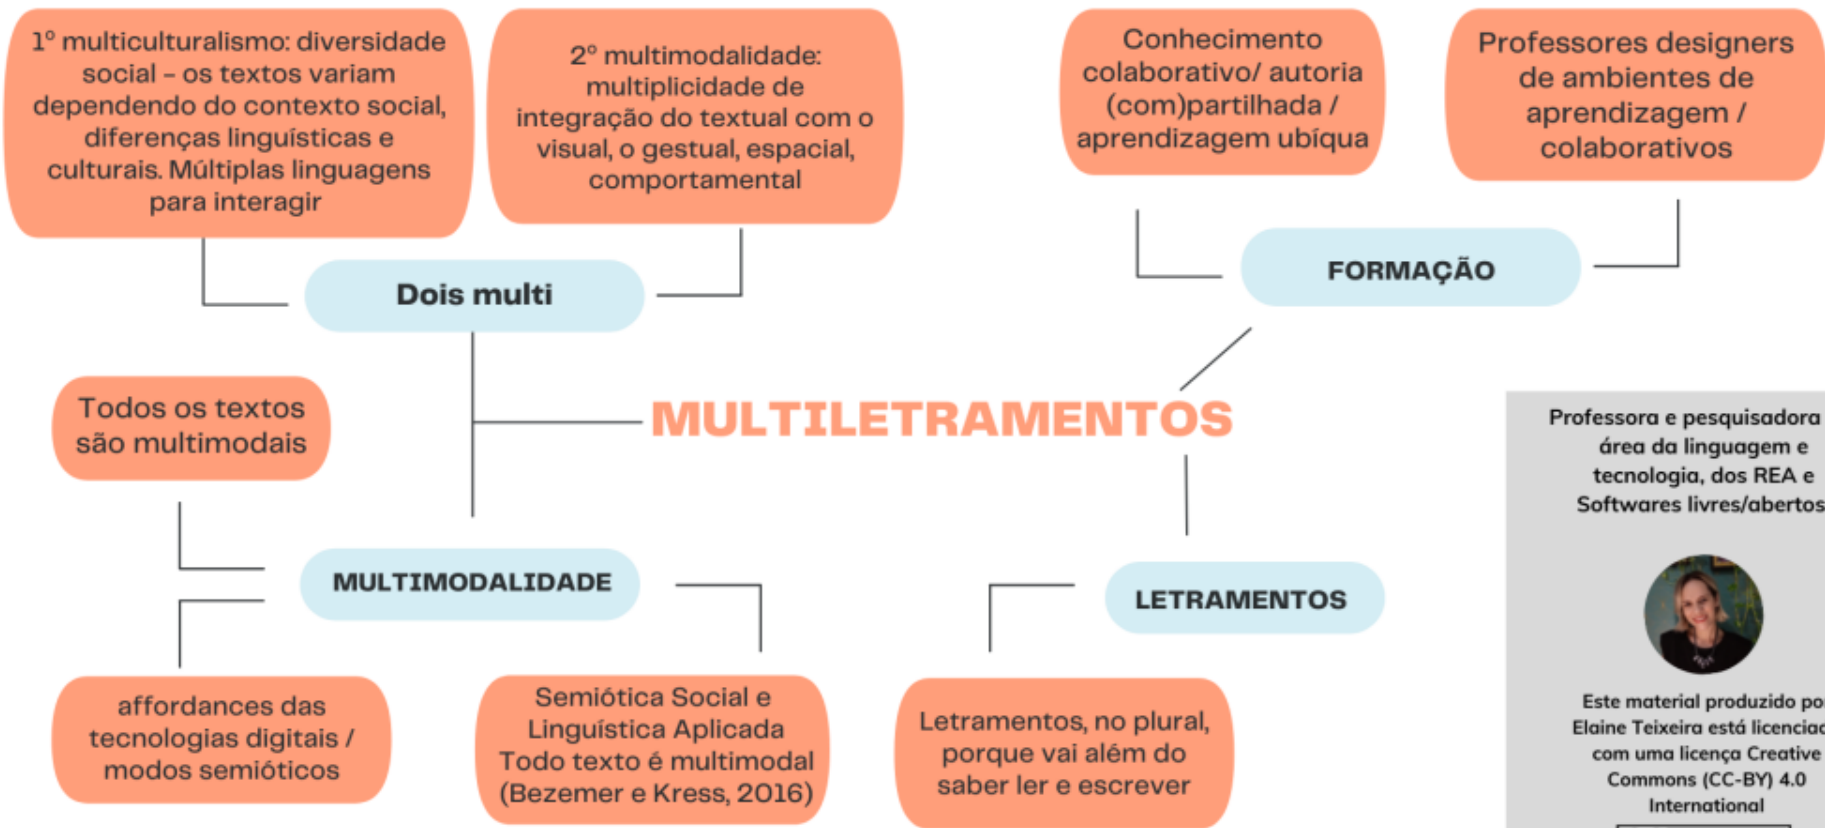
1º multiculturalismo: diversidade social – os textos variam dependendo do contexto social, diferenças linguísticas e culturais. Múltiplas linguagens para interagir

2º multimodalidade: multiplicidade de integração do textual com o visual, o gestual, espacial, comportamental

Conhecimento colaborativo/ autoria (com)partilhada / aprendizagem ubíqua

Professores designers de ambientes de aprendizagem / colaborativos

Dois multi

FORMAÇÃO

Todos os textos são multimodais

MULTILETRAMENTOS

Professora e pesquisadora área da linguagem e tecnologia, dos REA e Softwares livres/abertos

MULTIMODALIDADE

LETRAMENTOS

affordances das tecnologias digitais / modos semióticos

Semiótica Social e Linguística Aplicada Todo texto é multimodal (Bezemer e Kress, 2016)

Letramentos, no plural, porque vai além do saber ler e escrever

Este material produzido po Elaine Teixeira está licenciad com uma licença Creative Commons (CC-BY) 4.0 International